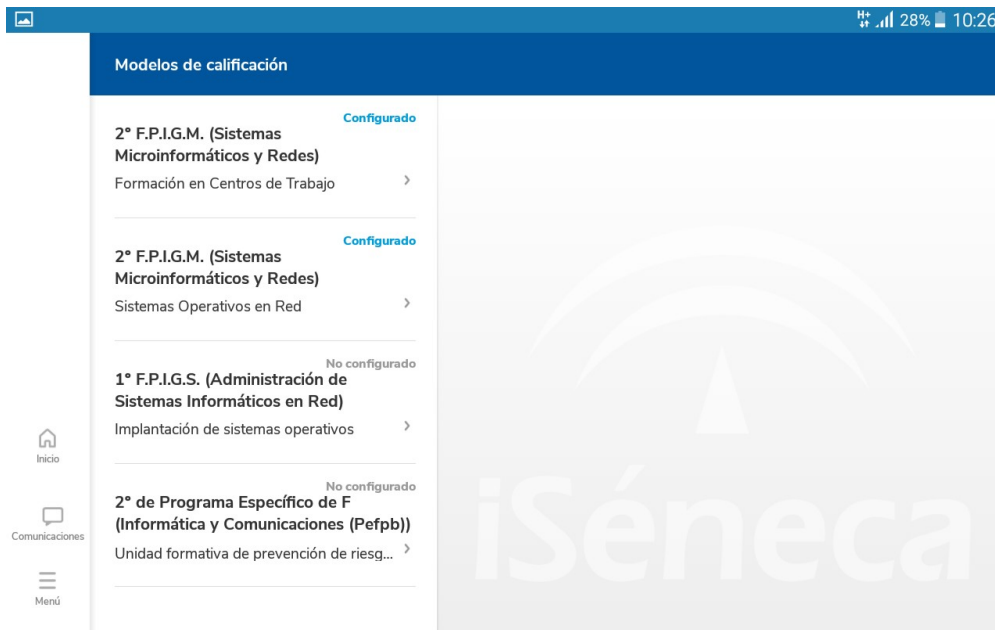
H+ 28% 10:26

Modelos de calificación

Configurado
2° F.P.I.G.M. (Sistemas Microinformáticos y Redes)
Formación en Centros de Trabajo

Configurado
2° F.P.I.G.M. (Sistemas Microinformáticos y Redes)
Sistemas Operativos en Red

No configurado
1° F.P.I.G.S. (Administración de Sistemas Informáticos en Red)
Implantación de sistemas operativos

No configurado
2° de Programa Específico de F (Informática y Comunicaciones (Pefpb))
Unidad formativa de prevención de riesg...

Inicio

Comunicaciones

Menú

iSéneca